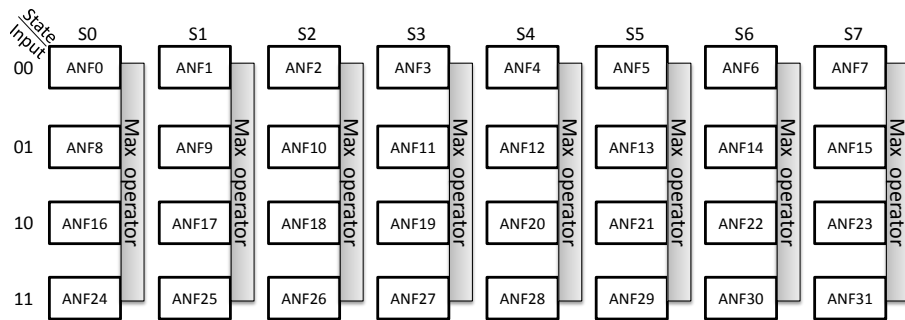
State
Input

| | S0 | S1 | S2 | S3 | S4 | S5 | S6 | S7 |
|---|---|---|---|---|---|---|---|---|
| 00 | ANF0 | ANF1 | ANF2 | ANF3 | ANF4 | ANF5 | ANF6 | ANF7 |
| 01 | ANF8 | ANF9 | ANF10 | ANF11 | ANF12 | ANF13 | ANF14 | ANF15 |
| 10 | ANF16 | ANF17 | ANF18 | ANF19 | ANF20 | ANF21 | ANF22 | ANF23 |
| 11 | ANF24 | ANF25 | ANF26 | ANF27 | ANF28 | ANF29 | ANF30 | ANF31 |

Max operator
Max operator
Max operator
Max operator
Max operator
Max operator
Max operator
Max operator